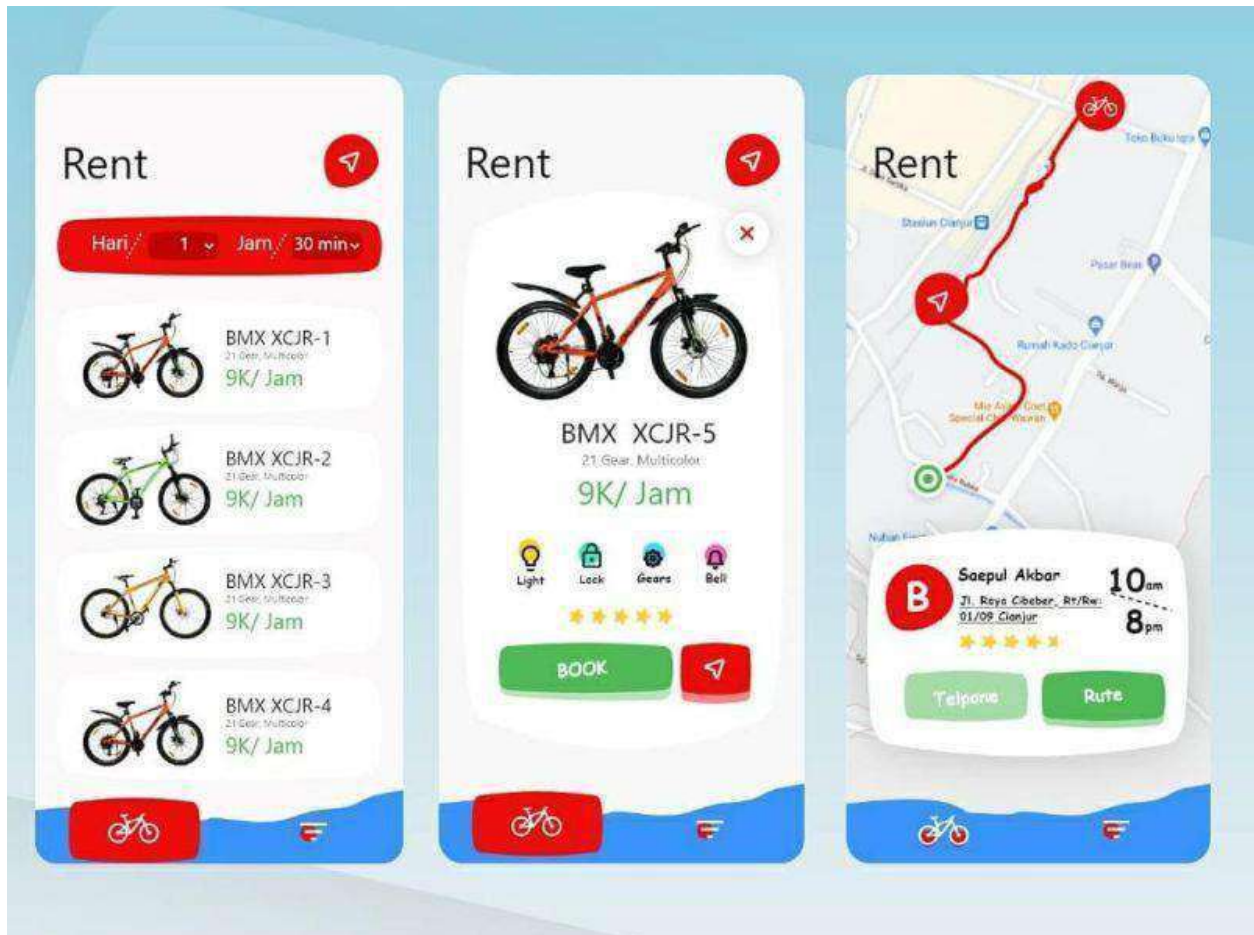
Rent

Hari 1 Jam 30 min

BMX XCJR-1
21 Gear, Multicolor
9K/ Jam

BMX XCJR-2
21 Gear, Multicolor
9K/ Jam

BMX XCJR-3
21 Gear, Multicolor
9K/ Jam

BMX XCJR-4
21 Gear, Multicolor
9K/ Jam

Rent

BMX XCJR-5
21 Gear, Multicolor
9K/ Jam

Light Lock Gears Bell

BOOK

Rent

Toko Buku Iqra
Stasiun Cianjur
Pasar Bess
Rumah Kado Cianjur
Mie Ayam Goel Special Cianjur Warung
Nuban

B
Saepul Akbar
Jl. Raya Cibeber, Rt/Rw: 01/09 Cianjur
10am
8pm

Telpone
Rute